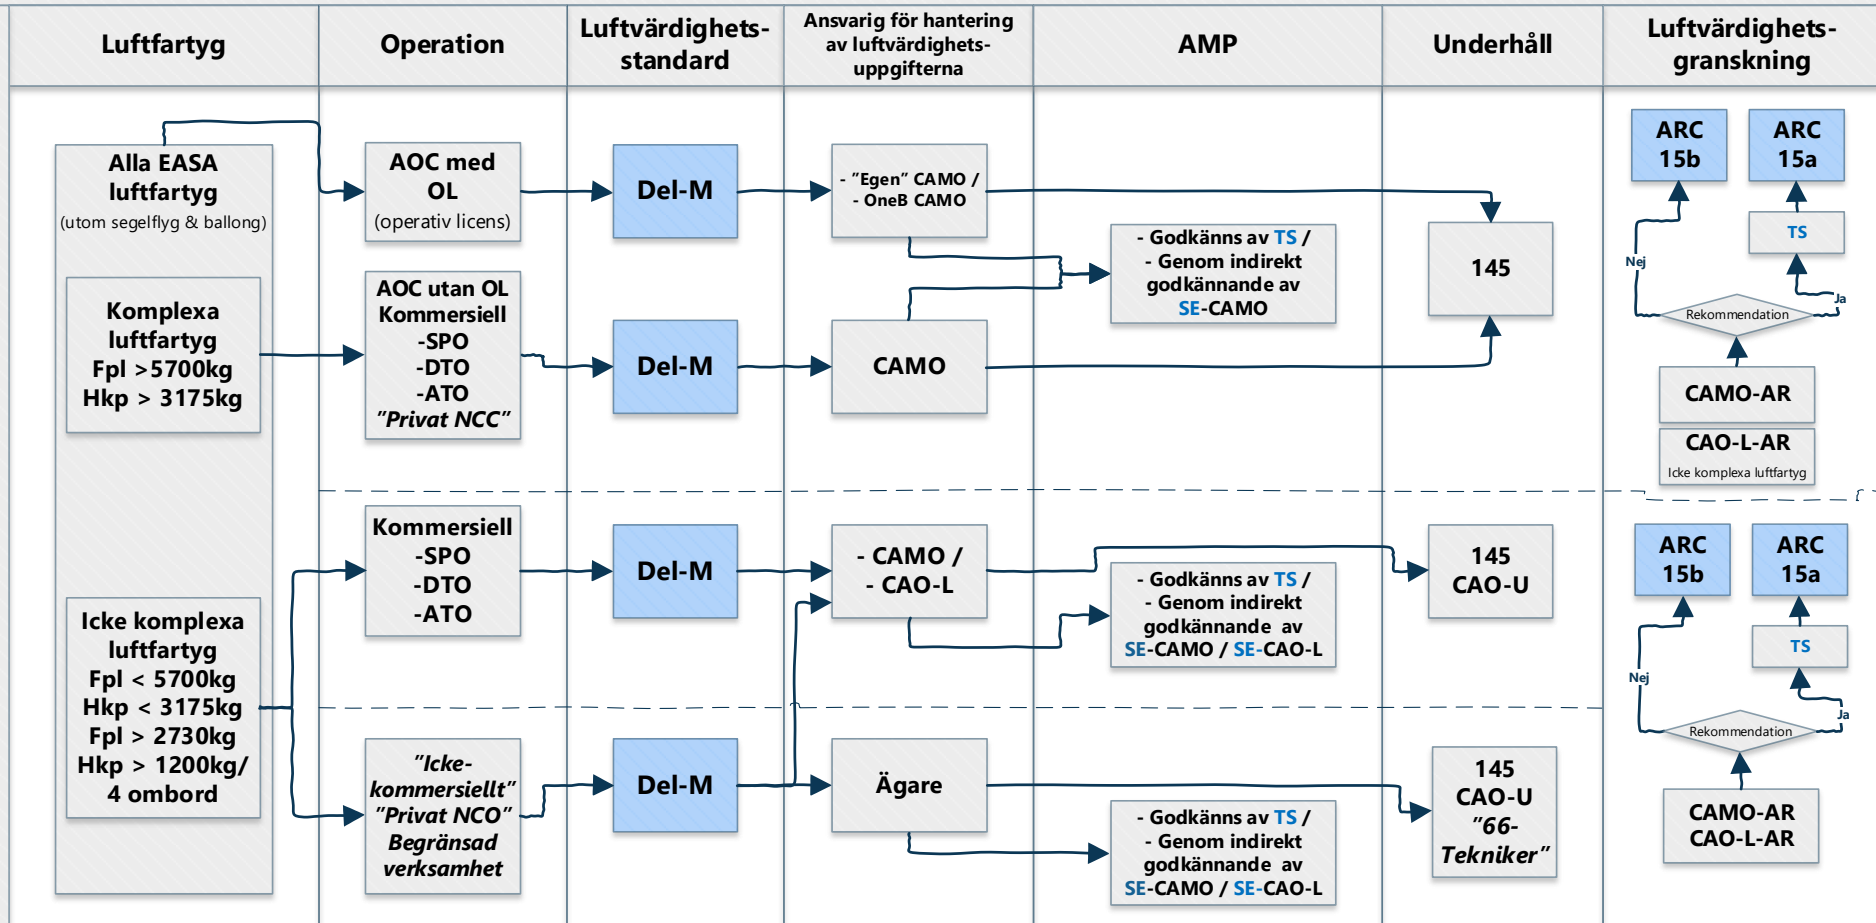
Luftfartyg

Operation

Luftvärdighets-standard

Ansvarig för hantering av luftvärdighets-uppgifterna

AMP

Underhåll

Luftvärdighets-granskning

Alla EASA luftfartyg
(utom segelflyg & ballong)

Komplexa luftfartyg
Fpl >5700kg
Hkp > 3175kg

Icke komplexa luftfartyg
Fpl < 5700kg
Hkp < 3175kg
Fpl > 2730kg
Hkp > 1200kg/
4 ombord

AOC med OL
(operativ licens)

AOC utan OL
Kommersiell
-SPO
-DTO
-ATO
"Privat NCC"

Kommersiell
-SPO
-DTO
-ATO

"Icke-kommersiellt"
"Privat NCO"
Begränsad verksamhet

Del-M

Del-M

Del-M

Del-M

- "Egen" CAMO /
- OneB CAMO

CAMO

- CAMO /
- CAO-L

Ägare

- Godkänns av TS /
- Genom indirekt godkännande av SE-CAMO

- Godkänns av TS /
- Genom indirekt godkännande av SE-CAMO / SE-CAO-L

- Godkänns av TS /
- Genom indirekt godkännande av SE-CAMO / SE-CAO-L

145

145
CAO-U

145
CAO-U
"66-Tekniker"

ARC 15b

ARC 15a

TS

Nej

Ja

Rekommendation

CAMO-AR

CAO-L-AR
Icke komplexa luftfartyg

ARC 15b

ARC 15a

TS

Nej

Ja

Rekommendation

CAMO-AR
CAO-L-AR